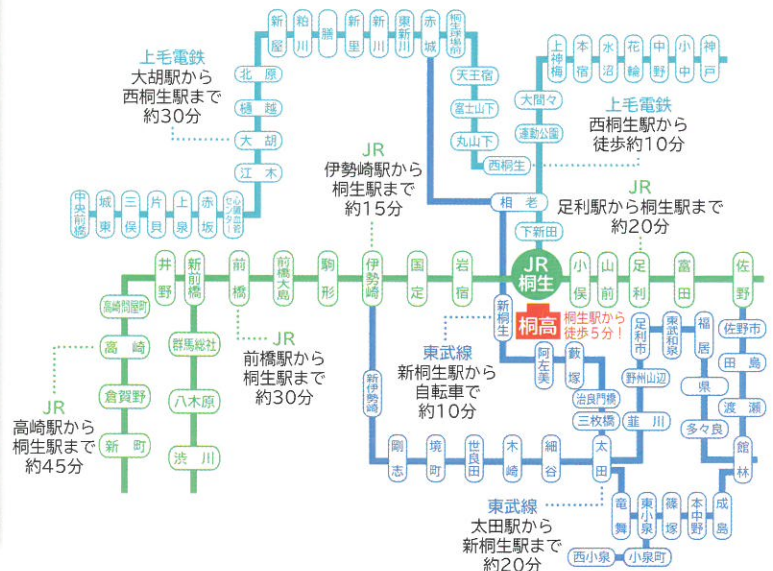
上毛電鉄
大胡駅から
西桐生駅まで
約30分

新屋
粕川
膳
新里
新川
東新川
赤城
桐生球場前
天王宿
富士山下
丸山下
西桐生

北原
樋越
大胡
江木
中央前橋
城東
三俣
片貝
上泉
赤坂
心臓血管センター

上神梅
本宿
水沼
花輪
中野
小中
神戸
大間々
運動公園

上毛電鉄
西桐生駅から
徒歩約10分

JR
伊勢崎駅から
桐生駅まで
約15分

相老
下新田

JR
足利駅から桐生駅まで
約20分

井野
新前橋
前橋
前橋大島
駒形
伊勢崎
国定
岩宿
JR桐生
小俣
山前
足利
富田
佐野

高崎問屋町
高崎
倉賀野
新町
群馬総社
八木原
渋川

JR
前橋駅から
桐生駅まで
約30分

新桐生
桐高
桐生駅から徒歩5分！
阿左美
藪塚
治良門橋
三枚橋
足利市
野州山辺
韮川
東武和泉
福居
県
多々良
佐野市
田島
渡瀬
館林

東武線
新桐生駅から
自転車で
約10分

JR
高崎駅から
桐生駅まで
約45分

新伊勢崎
剛志
境町
世良田
木崎
細谷
太田
竜舞
東小泉
篠塚
本中野
成島
西小泉
小泉町

東武線
太田駅から
新桐生駅まで
約20分